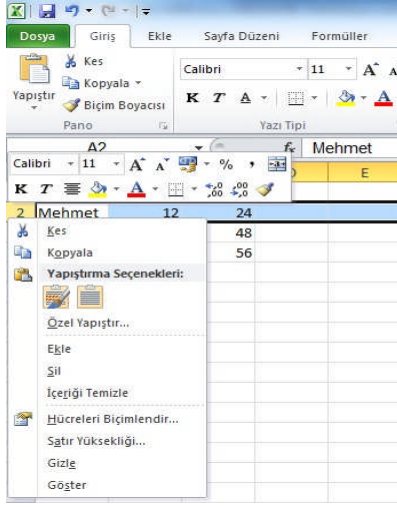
Dosya
Giriş
Ekle
Sayfa Düzeni
Formüller

Kes
Kopyala
Yapıştır
Biçim Boyacısı
Pano

Calibri
11
K T A
Yazı Tipi

A2
$f_x$ Mehmet

Calibri 11 A A % ,
K T

D
E

2 Mehmet 12 24
48
56

Kes
Kopyala
Yapıştırma Seçenekleri:
Özel Yapıştır...
Ekle
Sil
İçeriği Temizle
Hücreleri Biçimlendir...
Satır Yüksekliği...
Gizle
Göster